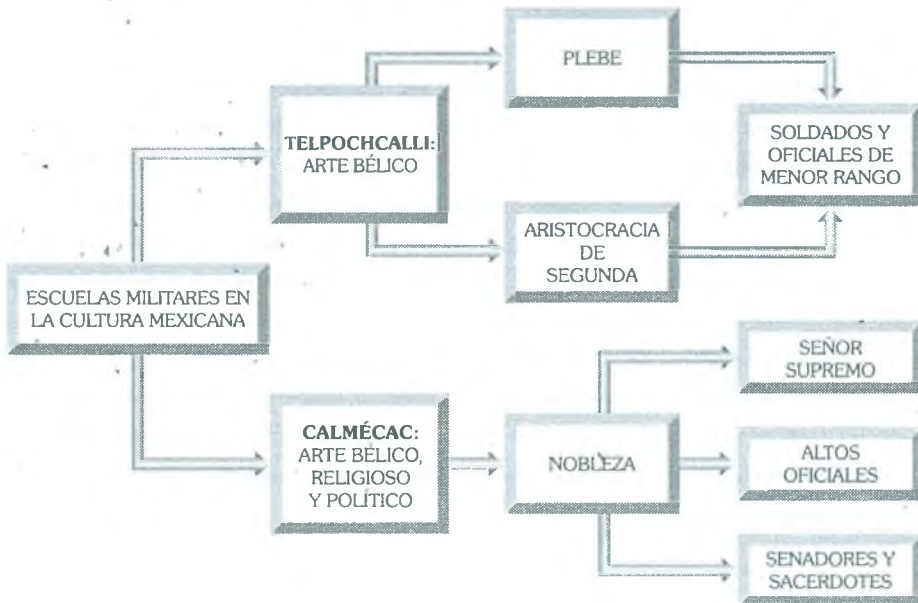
ESCUELAS MILITARES EN LA CULTURA MEXICANA

TELPOCHCALLI: ARTE BÉLICO

PLEBE

ARISTOCRACIA DE SEGUNDA

SOLDADOS Y OFICIALES DE MENOR RANGO

CALMÉCAC: ARTE BÉLICO, RELIGIOSO Y POLÍTICO

NOBLEZA

SEÑOR SUPREMO

ALTOS OFICIALES

SENADORES Y SACERDOTES